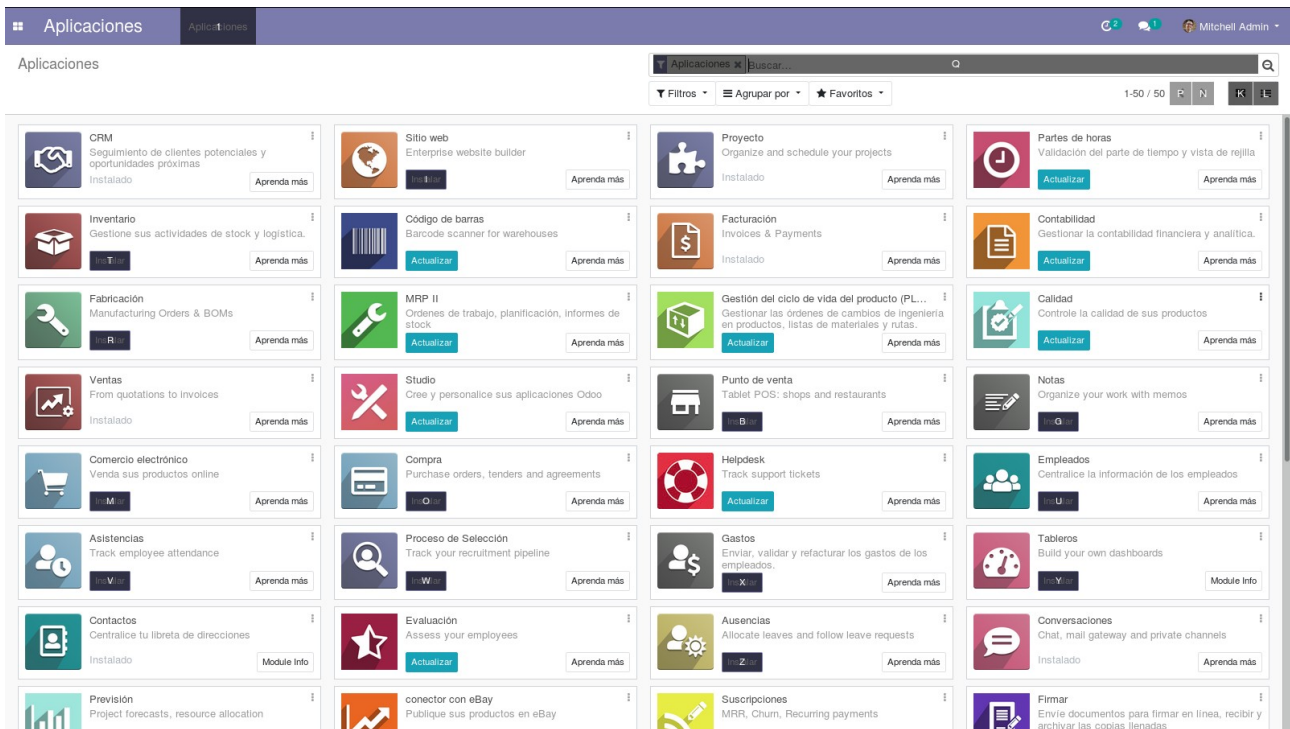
Aplicaciones Aplicaciones

2 1 Mitchell Admin

Aplicaciones

Aplicaciones × Buscar...

Filtros Agrupar por Favoritos

1-50 / 50 P N K L

CRM
Seguimiento de clientes potenciales y oportunidades próximas
Instalado
Aprenda más

Sitio web
Enterprise website builder
Ins1lar
Aprenda más

Proyecto
Organize and schedule your projects
Instalado
Aprenda más

Partes de horas
Validación del parte de tiempo y vista de rejilla
Actualizar
Aprenda más

Inventario
Gestione sus actividades de stock y logística.
InsTalar
Aprenda más

Código de barras
Barcode scanner for warehouses
Actualizar
Aprenda más

Facturación
Invoices & Payments
Instalado
Aprenda más

Contabilidad
Gestionar la contabilidad financiera y analítica.
Actualizar
Aprenda más

Fabricación
Manufacturing Orders & BOMs
InsRlar
Aprenda más

MRP II
Ordenes de trabajo, planificación, informes de stock
Actualizar
Aprenda más

Gestión del ciclo de vida del producto (PL...
Gestionar las órdenes de cambios de ingeniería en productos, listas de materiales y rutas.
Actualizar
Aprenda más

Calidad
Controle la calidad de sus productos
Actualizar
Aprenda más

Ventas
From quotations to invoices
Instalado
Aprenda más

Studio
Cree y personalice sus aplicaciones Odoo
Actualizar
Aprenda más

Punto de venta
Tablet POS: shops and restaurants
InsBlar
Aprenda más

Notas
Organize your work with memos
InsGlar
Aprenda más

Comercio electrónico
Venda sus productos online
InsMlar
Aprenda más

Compra
Purchase orders, tenders and agreements
InsOlar
Aprenda más

Helpdesk
Track support tickets
Actualizar
Aprenda más

Empleados
Centralice la información de los empleados
InsUlar
Aprenda más

Asistencias
Track employee attendance
InsVlar
Aprenda más

Proceso de Selección
Track your recruitment pipeline
InsWlar
Aprenda más

Gastos
Enviar, validar y refacturar los gastos de los empleados.
InsXlar
Aprenda más

Tableros
Build your own dashboards
InsYlar
Module Info

Contactos
Centralice tu libreta de direcciones
Instalado
Module Info

Evaluación
Assess your employees
Actualizar
Aprenda más

Ausencias
Allocate leaves and follow leave requests
InsZlar
Aprenda más

Conversaciones
Chat, mail gateway and private channels
Instalado
Aprenda más

Previsión
Project forecasts, resource allocation

conector con eBay
Publique sus productos en eBay

Suscripciones
MRR, Churn, Recurring payments

Firmar
Envíe documentos para firmar en línea, recibir y archivar las copias llenadas